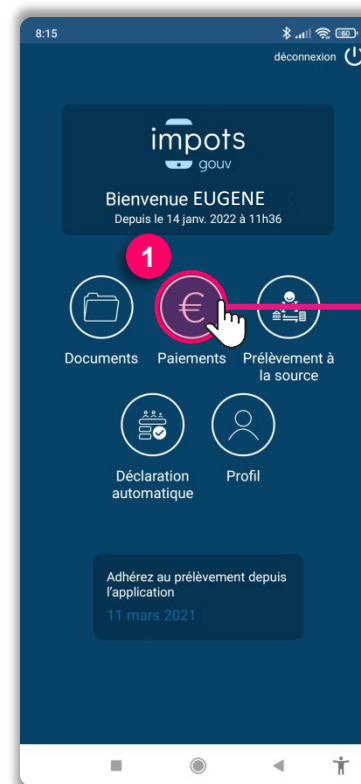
8:15

déconnexion

impots
gouv

Bienvenue EUGENE
Depuis le 14 janv. 2022 à 11h36

1

€

Documents

Paiements

Prélèvement à la source

Déclaration automatique

Profil

Adhérez au prélèvement depuis l'application
11 mars 2021